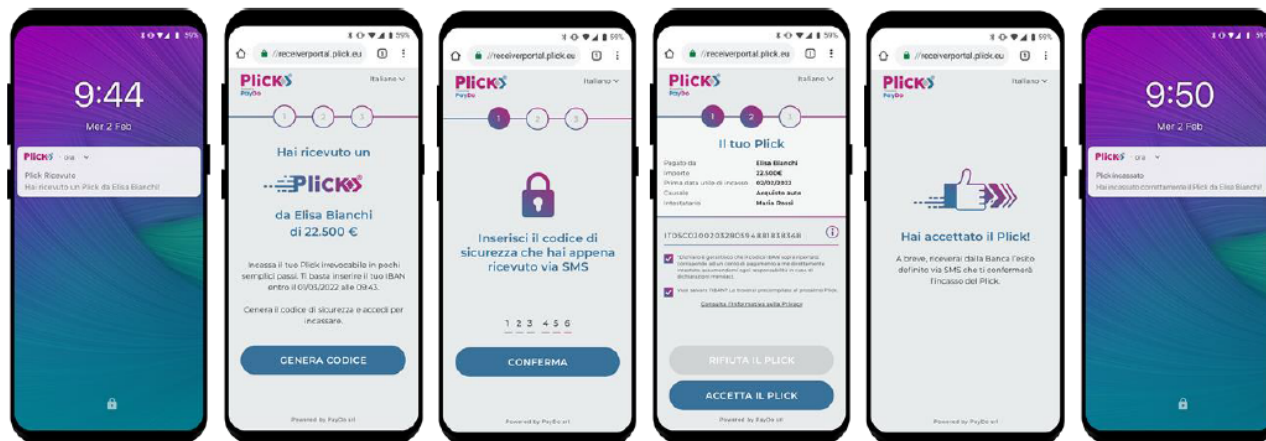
9:44

Mer 2 Feb

Plick · ora

Plick Ricevuto

Hai ricevuto un Plick da Elisa Bianchi!

59%

//receiverportal.plick.eu

Plick
PayDo

Italiano

1 2 3

Hai ricevuto un

Plick

da Elisa Bianchi
di 22.500 €

Incassa il tuo Plick irrevocabile in pochi semplici passi. Ti basta inserire il tuo IBAN entro il 01/03/2022 alle 09:43.

Genera il codice di sicurezza e accedi per incassare.

GENERA CODICE

Powered by PayDo srl

59%

//receiverportal.plick.eu

Plick
PayDo

Italiano

1 2 3

Inserisci il codice di sicurezza che hai appena ricevuto via SMS

1 2 3 4 5 6

CONFERMA

Powered by PayDo srl

59%

//receiverportal.plick.eu

Plick
PayDo

Italiano

1 2 3

Il tuo Plick

Pagato da	Elisa Bianchi
Importo	22.500€
Prima data utile di incasso	02/03/2022
Causale	Acquisto auto
Intestatario	Mario Rossi

IT05C0300203280594881835368

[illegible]

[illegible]

Consulta l'informativa sulla Privacy

RIFIUTA IL PLICK

ACCETTA IL PLICK

Powered by PayDo srl

59%

//receiverportal.plick.eu

Plick
PayDo

Italiano

Hai accettato il Plick!

A breve, riceverai dalla Banca l'esito definito via SMS che ti confermerà l'incasso del Plick.

Powered by PayDo srl

59%

9:50

Mer 2 Feb

Plick · ora

Plick incassato

Hai incassato correttamente il Plick da Elisa Bianchi!